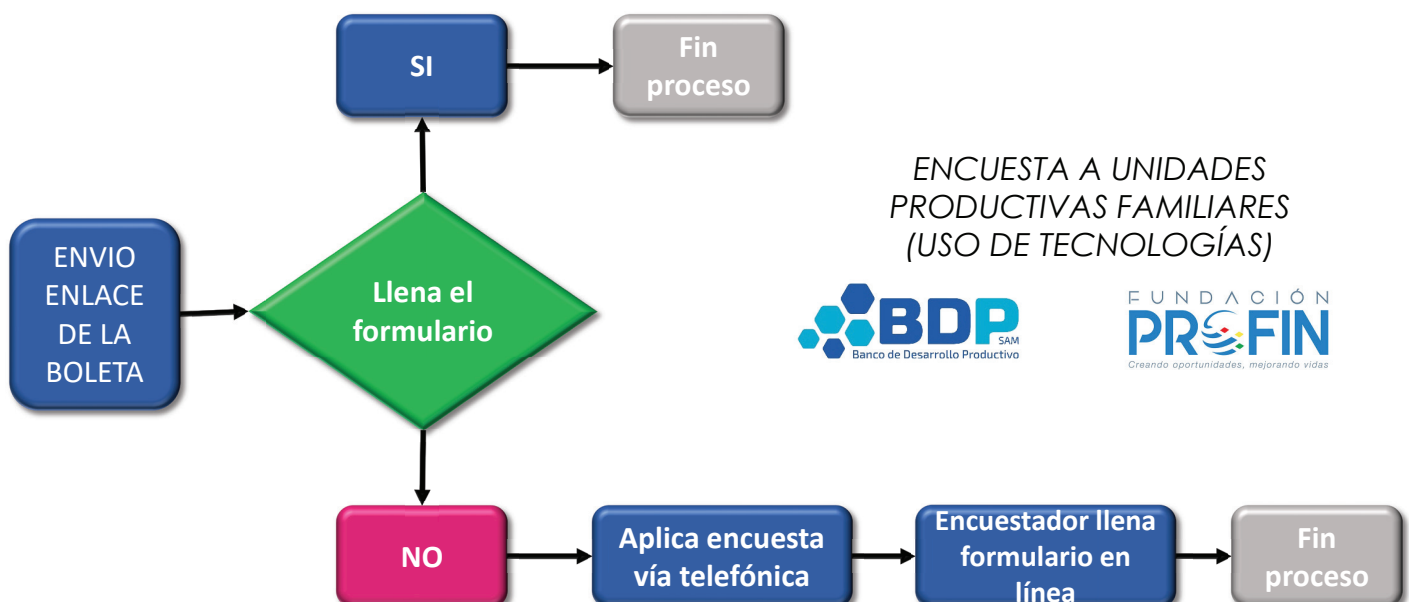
SI

Fin proceso

ENCUESTA A UNIDADES PRODUCTIVAS FAMILIARES (USO DE TECNOLOGÍAS)

ENVIO ENLACE DE LA BOLETA

Llena el formulario

BDP SAM
Banco de Desarrollo Productivo

FUNDACIÓN PROFIN
Creando oportunidades, mejorando vidas

NO

Aplica encuesta vía telefónica

Encuestador llena formulario en línea

Fin proceso